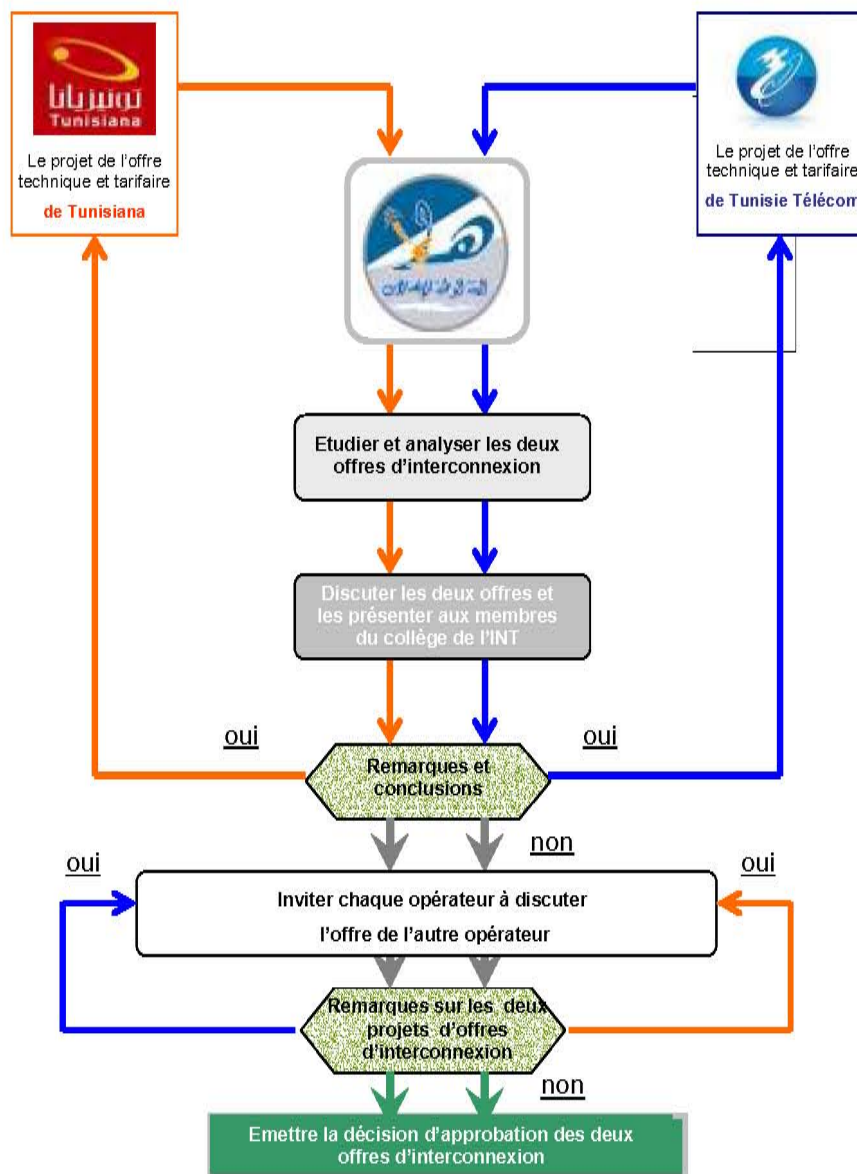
تونسيانا
Tunisiana

Le projet de l'offre technique et tarifaire de Tunisiana

Le projet de l'offre technique et tarifaire de Tunisie Télécom

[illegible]

Etudier et analyser les deux offres d'interconnexion

Discuter les deux offres et les présenter aux membres du collège de l'INT

oui

oui

Remarques et conclusions

non

oui

oui

Inviter chaque opérateur à discuter l'offre de l'autre opérateur

Remarques sur les deux projets d'offres d'interconnexion

non

Emettre la décision d'approbation des deux offres d'interconnexion